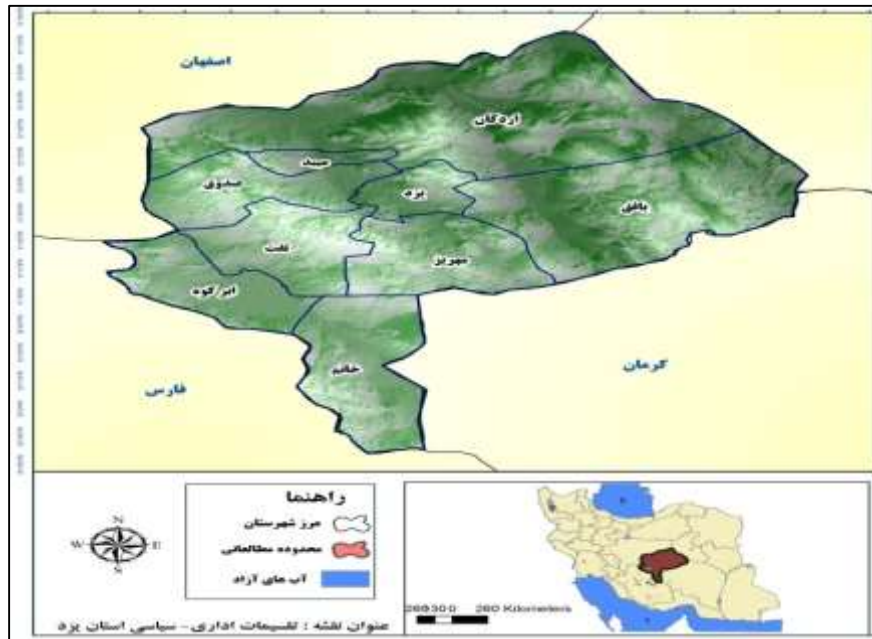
اصفهان

اردکان

میبد

صدوق

یزد

بافق

تفت

مهریز

ابرکوه

خاتم

فارس

کرمان

راهنما

مرز شهرستان

محدوده مطالعاتی

آب های آزاد

N

W

E

S

260300 260 Kilometers

عنوان نقشه : تقسیمات اداری - سیاسی استان یزد